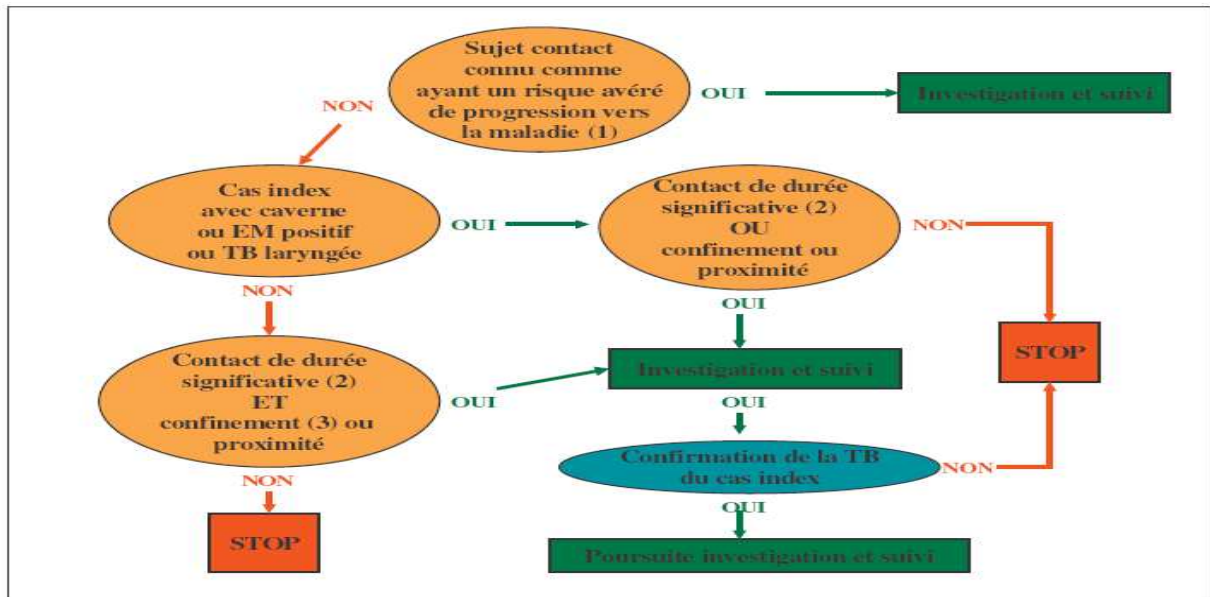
Sujet contact connu comme ayant un risque avéré de progression vers la maladie (1)

OUI

Investigation et suivi

NON

Cas index avec caverne ou EM positif ou TB laryngée

OUI

Contact de durée significative (2) OU confinement ou proximité

NON

OUI

STOP

NON

Contact de durée significative (2) ET confinement (3) ou proximité

OUI

Investigation et suivi

OUI

Confirmation de la TB du cas index

NON

NON

STOP

OUI

Poursuite investigation et suivi